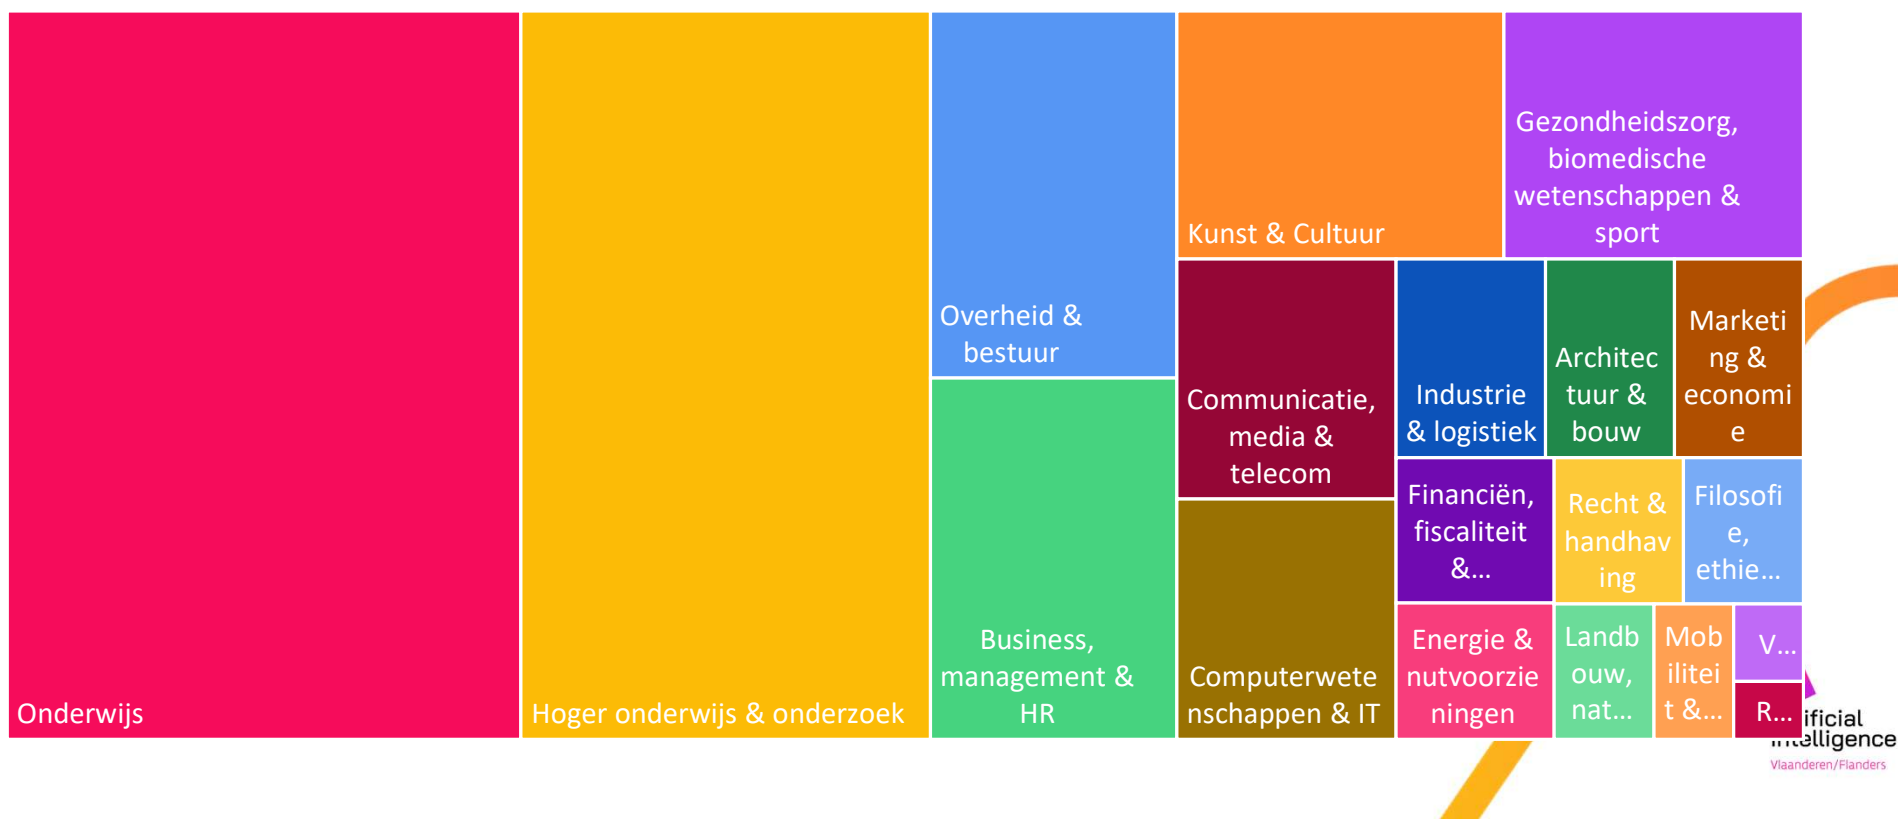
Onderwijs

Hoger onderwijs & onderzoek

Overheid & bestuur

Business, management & HR

Kunst & Cultuur

Gezondheidszorg, biomedische wetenschappen & sport

Communicatie, media & telecom

Computerwetenschappen & IT

Industrie & logistiek

Architectuur & bouw

Marketing & economie

Financiën, fiscaliteit &...

Recht & handhaving

Filosofie, ethie...

Energie & nutvoorzieningen

Landbouw, nat...

Mobiliteit &...

V...

R...

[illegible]ificial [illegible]telligence
Vlaanderen/Flanders